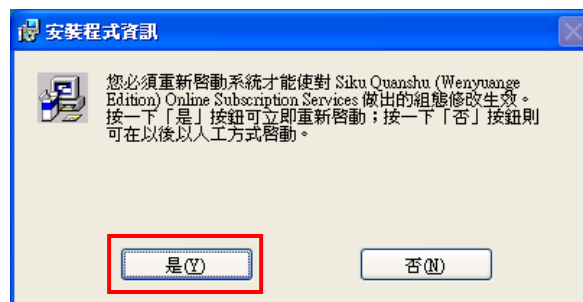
安裝程式資訊

您必須重新啓動系統才能使對 Siku Quanshu (Wenyuange Edition) Online Subscription Services 做出的組態修改生效。按一下「是」按鈕可立即重新啓動；按一下「否」按鈕則可在以後以人工方式啓動。

是(Y)

否(N)